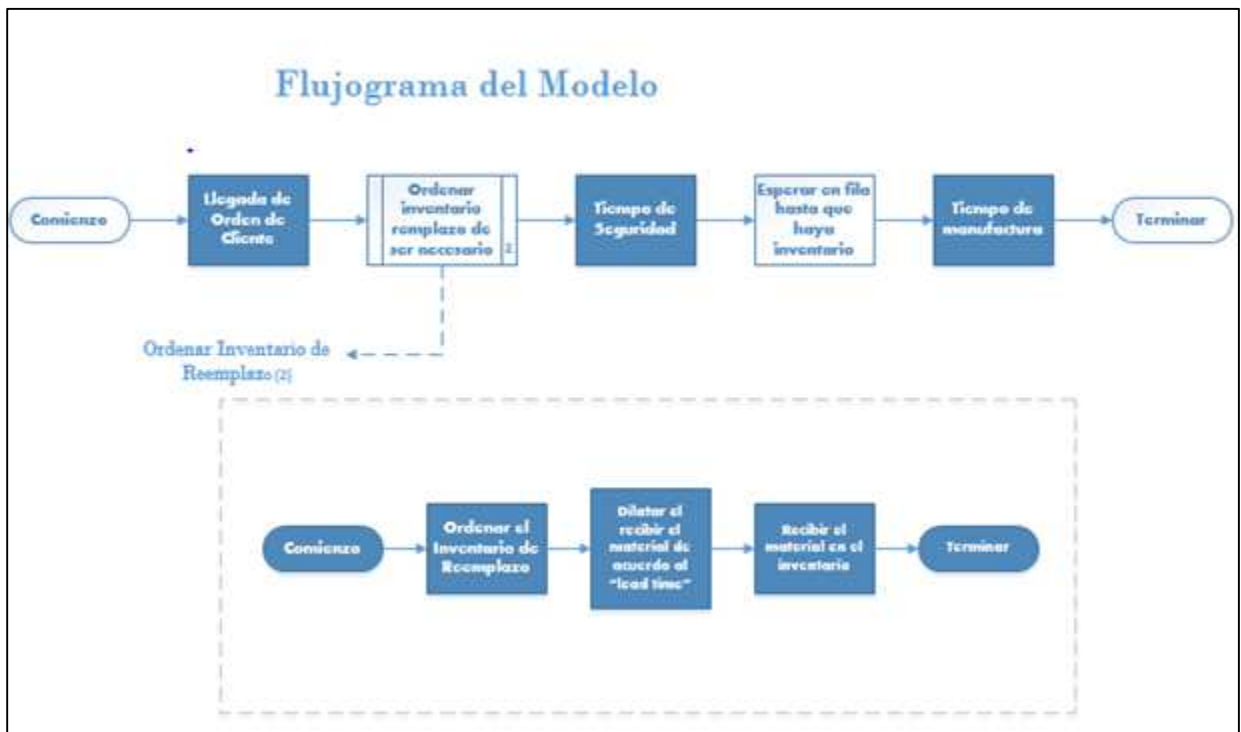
Flujograma del Modelo

Comienzo

Llegada de Orden de Cliente

Ordenar inventario remplazo de ser necesario 2

Tiempo de Seguridad

Esperar en fila hasta que haya inventario

Tiempo de manufactura

Terminar

Ordenar Inventario de Reemplazo (2)

Comienzo

Ordenar el Inventario de Reemplazo

Dilatar el recibir el material de acuerdo al "lead time"

Recibir el material en el inventario

Terminar